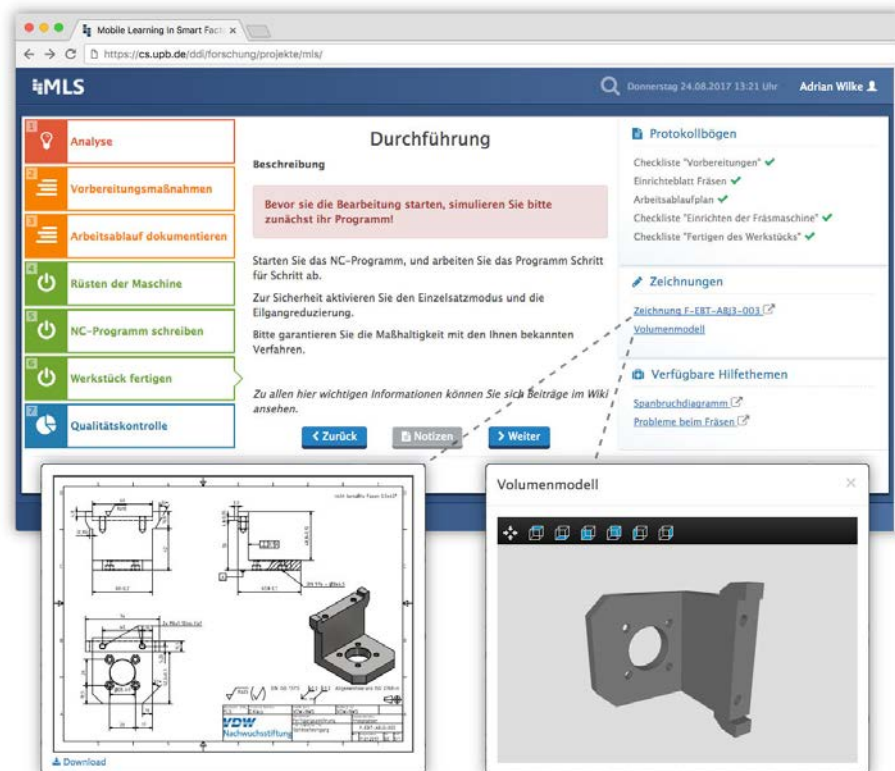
Mobile Learning in Smart Fact ×

https://cs.upb.de/ddi/forschung/projekte/mls/

MLS

Donnerstag 24.08.2017 13:21 Uhr

Adrian Wilke

1 Analyse

2 Vorbereitungsmaßnahmen

3 Arbeitsablauf dokumentieren

4 Rüsten der Maschine

5 NC-Programm schreiben

6 Werkstück fertigen

7 Qualitätskontrolle

Durchführung

Beschreibung

Bevor sie die Bearbeitung starten, simulieren Sie bitte zunächst ihr Programm!

Starten Sie das NC-Programm, und arbeiten Sie das Programm Schritt für Schritt ab.

Zur Sicherheit aktivieren Sie den Einzelsatzmodus und die Eilgangreduzierung.

Bitte garantieren Sie die Maßhaltigkeit mit den Ihnen bekannten Verfahren.

Zu allen hier wichtigen Informationen können Sie sich Beiträge im Wiki ansehen.

< Zurück

Notizen

> Weiter

Protokollbögen

Checkliste "Vorbereitungen" ✔
Einrichteblatt Fräsen ✔
Arbeitsablaufplan ✔
Checkliste "Einrichten der Fräsmaschine" ✔
Checkliste "Fertigen des Werkstücks" ✔

Zeichnungen

Zeichnung F-EBT-ABJ3-003
Volumenmodell

Verfügbare Hilfethemen

Spanbruchdiagramm
Probleme beim Fräsen

VDW Nachwuchsstiftung

Download

Volumenmodell

×